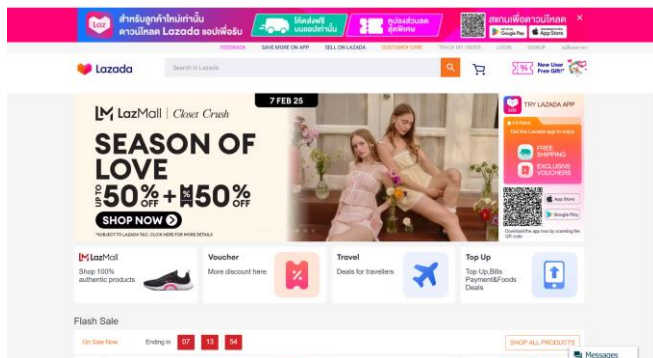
สำหรับลูกค้าใหม่เท่านั้น ดาวน์โหลด Lazada แอปเพื่อรับ
โค้ดส่งฟรี บนแอปเท่านั้น
คูปองส่วนลด สุดพิเศษ
สแกนเพื่อดาวน์โหลด
Google Play
App Store
×

FEEDBACK SAVE MORE ON APP SELL ON LAZADA CUSTOMER CARE TRACK MY ORDER LOGIN SIGNUP เปลี่ยนภาษา

Lazada
Search in Lazada
New User Free Gift!

LazMall | Closet Crush
7 FEB 25
SEASON OF LOVE
UP TO 50% OFF + 50% OFF
SHOP NOW
*SUBJECT TO LAZADA T&C. CLICK HERE FOR MORE DETAILS

TRY LAZADA APP
4.8 Rated
Get the Lazada app to enjoy
FREE SHIPPING
EXCLUSIVE VOUCHERS
App Store
Google Play
Download the app now by scanning the QR code

LazMall
Shop 100% authentic products

Voucher
More discount here

Travel
Deals for travellers

Top Up
Top-Up,Bills Payment&Foods Deals

Flash Sale
On Sale Now
Ending in 07 13 54
SHOP ALL PRODUCTS
Messages